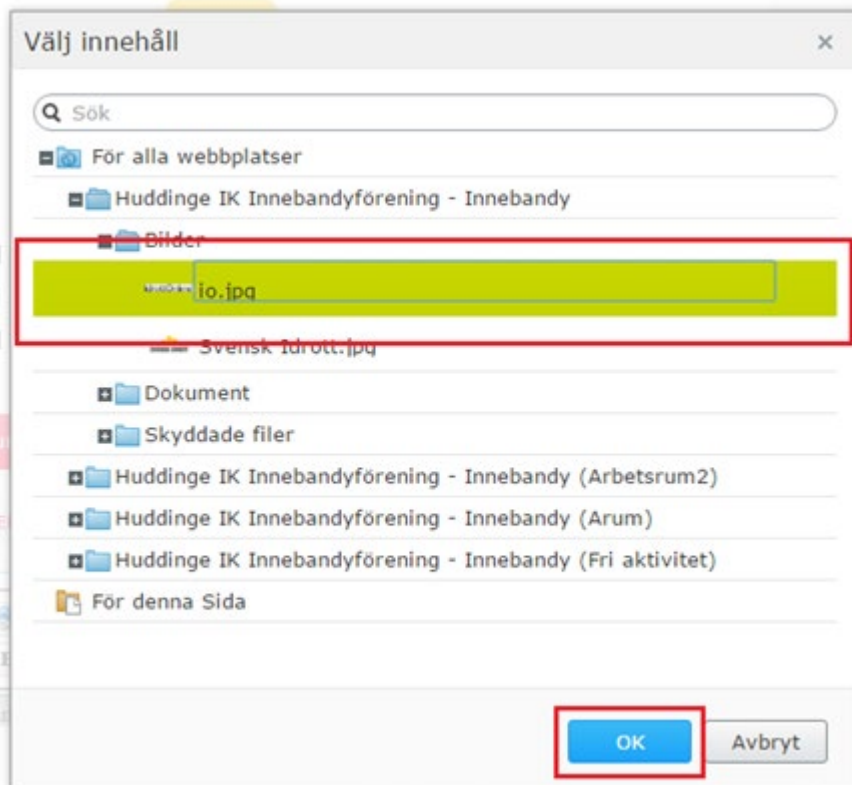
Välj innehåll

×

Sök

För alla webbplatser

Huddinge IK Innebandyförening - Innebandy

Bilder

io.jpg

Svensk Idrott.jpg

Dokument

Skyddade filer

Huddinge IK Innebandyförening - Innebandy (Arbetsrum2)

Huddinge IK Innebandyförening - Innebandy (Arum)

Huddinge IK Innebandyförening - Innebandy (Fri aktivitet)

För denna Sida

OK

Avbryt